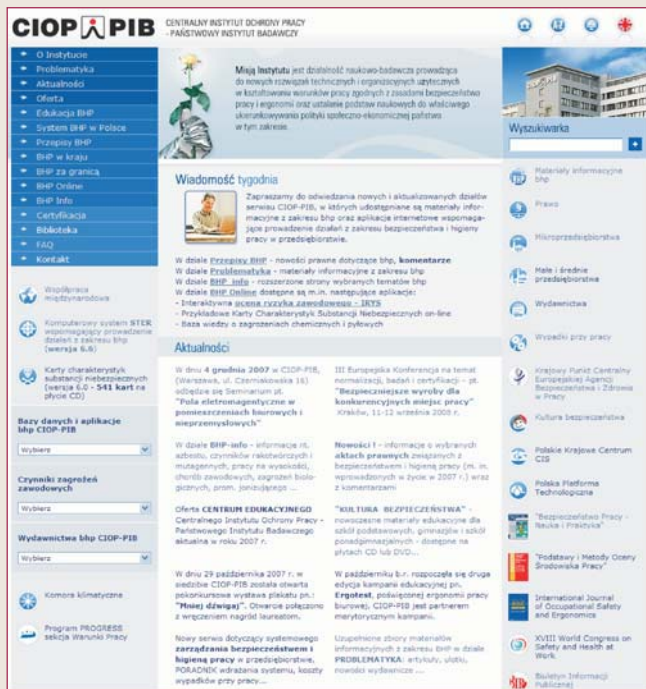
CIOP PIB CENTRALNY INSTYTUT OCHRONY PRACY - PAŃSTWOWY INSTYTUT BADAWCZY

O Instytucie
Problematyka
Aktualności
Oferta
Edukacja BHP
System BHP w Polsce
Przepisy BHP
BHP w kraju
BHP za granicą
BHP Online
BHP Info
Certyfikacja
Biblioteka
FAQ
Kontakt

Misją Instytutu jest działalność naukowo-badawcza prowadząca do nowych rozwiązań technicznych i organizacyjnych użytecznych w kształtowaniu warunków pracy zgodnych z zasadami bezpieczeństwa pracy i ergonomii oraz ustalanie podstaw naukowych do właściwego ukierunkowania polityki społeczno-ekonomicznej państwa w tym zakresie.

Wyszukiwarka

Wiadomość tygodnia

Zapraszamy do odwiedzania nowych i aktualizowanych działów serwisu CIOP-PIB, w których udostępniane są materiały informacyjne z zakresu bhp oraz aplikacje internetowe wspomagające prowadzenie działań z zakresu bezpieczeństwa i higieny pracy w przedsiębiorstwie.

W dziale Przepisy BHP - nowości prawne dotyczące bhp, komentarze
W dziale Problematyka - materiały informacyjne z zakresu bhp
W dziale BHP Info - rozszerzone strony wybranych tematów bhp
W dziale BHP Online dostępne są m.in. następujące aplikacje:
- Interaktywna ocena ryzyka zawodowego - IRYS
- Przykładowe Karty Charakterystyk Substancji Niebezpiecznych on-line
- Baza wiedzy o zagrożeniach chemicznych i pyłowych

Aktualności

W dniu 4 grudnia 2007 w CIOP-PIB, (Warszawa, ul. Czerniakowska 16) odbędzie się Seminarium pt. "Pola elektromagnetyczne w pomieszczeniach biurowych i mieszkalnych"

W dziale BHP-info - informacje nt. azbestu, czynników rakotwórczych i mutagennych, pracy na wysokości, chorób zawodowych, zagrożeń biologicznych, prom. jonizującego ...

Oferta CENTRUM EDUKACYJNEGO Centralnego Instytutu Ochrony Pracy - Państwowego Instytutu Badawczego aktualna w roku 2007 r.

W dniu 29 października 2007 r. w siedzibie CIOP-PIB została otwarta pokonkursowa wystawa plakatu pn.: "Mniej dźwigaj!". Otwarcie połączono z wręczeniem nagród laureatom.

Nowy serwis dotyczący systemowego zarządzania bezpieczeństwem i higieną pracy w przedsiębiorstwie. PORADNIK wdrażania systemu, koszty wypadków przy pracy...

III Europejska Konferencja na temat normalizacji, badań i certyfikacji - pt. "Bezpieczniejsze wyroby dla konkurencyjnych miejsc pracy" Kraków, 11-12 września 2008 r.

Nowości ! - informacje o wybranych aktach prawnych związanych z bezpieczeństwem i higieną pracy (m. in. wprowadzonych w życie w 2007 r.) wraz z komentarzami

"KULTURA BEZPIECZEŃSTWA" - nowoczesne materiały edukacyjne dla szkół podstawowych, gimnazjów i szkół ponadgimnazjalnych - dostępne na płytach CD lub DVD...

W październiku b.r. rozpoczęła się druga edycja kampanii edukacyjnej pn. Ergotest, poświęconej ergonomii pracy biurowej. CIOP-PIB jest partnerem merytorycznym kampanii.

Uzupełnione zbiory materiałów informacyjnych z zakresu BHP w dziale PROBLEMATYKA: artykuły, ulotki, nowości wydawnicze ...

Współpraca międzynarodowa

Komputerowy system STER wspomagający prowadzenie działań z zakresu bhp (wersja 6.6)

Karty charakterystyk substancji niebezpiecznych (wersja 6.0 - 541 kart na płycie CD)

Bazy danych i aplikacje bhp CIOP-PIB
Wybierz

Czynniki zagrożeń zawodowych
Wybierz

Wydawnictwa bhp CIOP-PIB
Wybierz

Komora klimatyczna

Program PROGRESS sekcja Warunki Pracy

Materiały informacyjne bhp
Prawo
Mikroprzedsiębiorstwa
Małe i średnie przedsiębiorstwa
Wydawnictwa
Wypadki przy pracy
Krajowy Punkt Centralny Europejskiej Agencji Bezpieczeństwa i Zdrowia w Pracy
Kultura bezpieczeństwa
Polskie Krajowe Centrum CIS
Polska Platforma Technologiczna
"Bezpieczeństwo Pracy - Nauka i Praktyka"
"Podstawy i Metody Oceny Środowiska Pracy"
International Journal of Occupational Safety and Ergonomics
XVIII World Congress on Safety and Health at Work
Biuletyn Informacji Publicznej